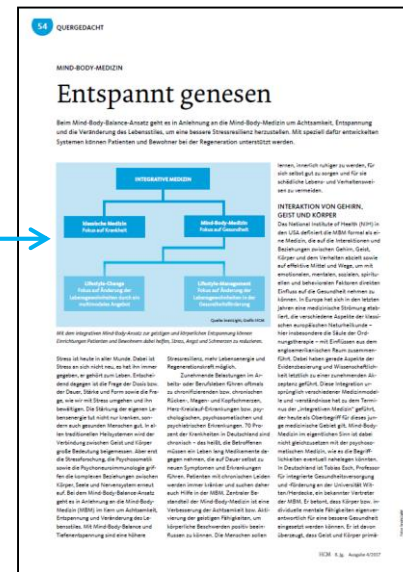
54 QUERGEDACHT

MIND-BODY-MEDIZIN

Entspannt genesen

Beim Mind-Body-Balance-Ansatz geht es in Anlehnung an die Mind-Body-Medizin um Achtsamkeit, Entspannung und die Veränderung des Lebensstiles, um eine bessere Stressresilienz herzustellen. Mit speziell dafür entwickelten Systemen können Patienten und Bewohner bei der Regeneration unterstützt werden.

INTEGRATIVE MEDIZIN

Klassische Medizin Fokus auf Krankheit

Mind-Body-Medizin Fokus auf Gesundheit

Lifestyle-Change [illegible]

Lifestyle-Management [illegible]

Quelle: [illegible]

Mit dem integrativen Mind-Body-Ansatz zur geistigen und körperlichen Entspannung können Einrichtungen Patienten und Bewohnern dabei helfen, Stress, Angst und Schmerzen zu reduzieren.

Stress ist heute in aller Munde. Dabei ist Stress an sich nicht neu, es hat ihn immer gegeben, er gehört zum Leben. Entscheidend dagegen ist die Frage der Dosis bzw. der Dauer, Stärke und Form sowie die Frage, wie wir mit Stress umgehen und ihn bewältigen. Die Stärkung der eigenen Lebensenergie ist nicht nur kranken, sondern auch gesunden Menschen gut. In allen traditionellen Heilsystemen wird der Verbindung zwischen Geist und Körper große Bedeutung beigemessen. Aber erst die Stressforschung, die Psychosomatik sowie die Psychoneuroimmunologie griffen die komplexen Beziehungen zwischen Körper, Seele und Verhaltensweisen erneut auf. Bei dem Mind-Body-Balance-Ansatz geht es in Anlehnung an die Mind-Body-Medizin (MBM) im Kern um Achtsamkeit, Entspannung und Veränderung des Lebensstiles. Mit Mind-Body-Balance und Tiefenentspannung und eine höhere

Stressresilienz, mehr Lebensenergie und Regenerationskraft möglich.

Zunehmende Belastungen im Arbeits- oder Berufsleben führen oftmals zu chronischem bzw. chronischen Rücken-, Magen- und Kopfschmerzen, Herz-Kreislauf-Erkrankungen bzw. psychologischen, psychosomatischen und psychiatrischen Erkrankungen. 70 Prozent der Krankheiten in Deutschland sind chronisch – das heißt, die Betroffenen müssen ein Leben lang Medikamente dagegen nehmen, die auf Dauer selbst zu neuen Symptomen und Erkrankungen führen. Patienten mit chronischen Leiden werden immer kränker und suchen daher auch Hilfe in der MBM. Zentraler Bestandteil der Mind-Body-Medizin ist eine Verbesserung der Achtsamkeit bzw. Aktivierung der geistigen Fähigkeiten, um körperliche Beschwerden positiv beeinflussen zu können. Die Menschen sollen

lernen, innerlich ruhiger zu werden, für sich selbst gut zu sorgen und für sie schädliche Lebens- und Verhaltensweisen zu vermeiden.

INTERAKTION VON GEHIRN, GEIST UND KÖRPER

Das National Institute of Health (NIH) in den USA definiert die MBM-Formel als eine Medizin, die auf die Interaktionen und Beziehungen zwischen Gehirn, Geist, Körper und dem Verhalten abzielt sowie auf effektive Mittel und Wege, um mit emotionalen, mentalen, sozialen, spirituellen und behavioralen Faktoren direkten Einfluss auf die Gesundheit nehmen zu können. In Europa hat sich in den letzten Jahren eine medizinische Strömung etabliert, die verschiedene Aspekte der klassischen europäischen Naturheilkunde – hier insbesondere die Säule der Ordnungstherapie – mit Einflüssen aus dem angloamerikanischen Raum zusammenführt. Dabei haben gerade Aspekte der Evidenzbasierung und Wissenschaftlichkeit letztlich zu einer zunehmenden Akzeptanz geführt. Diese Integration ursprünglich verschiedener Medizinmodelle und -verständnisse hat zu dem Terminus der „integrativen Medizin“ geführt, der sich als Oberbegriff für dieses junge medizinische Gebiet gilt. Mind-Body-Medizin im eigentlichen Sinn ist dabei nicht gleichzusetzen mit der psychosomatischen Medizin, wie es die Begrifflichkeiten eventuell nahelegen könnten. In Deutschland ist Tobias Esch, Professor für integrierte Gesundheitsversorgung und -förderung an der Universität Witten/Herdecke, ein bekannter Vertreter der MBM. Er betont, dass Körper bzw. individuelle mentale Fähigkeiten eigenverantwortlich für eine bessere Gesundheit eingesetzt werden können. Er ist davon überzeugt, dass Geist und Körper primär

HCM 8. Jg. Ausgabe 4/2017